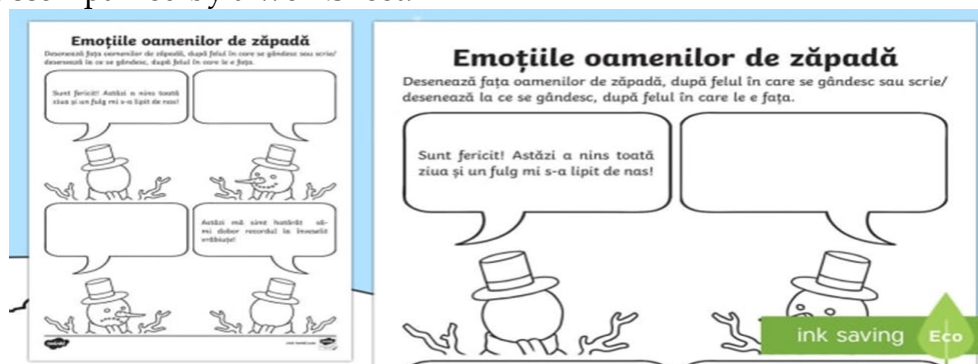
Emoțiile oamenilor de zăpadă
Desenează fața oamenilor de zăpadă, după felul în care se gândesc sau scrie/ desenează la ce se gândesc, după felul în care le e fața.

Sunt fericit! Astăzi a nins toată ziua și un fulg mi s-a lipit de nas!

Astăzi mă simt hotărât să-mi dobor recordul la învesele vrăbiuțe!

Emoțiile oamenilor de zăpadă
Desenează fața oamenilor de zăpadă, după felul în care se gândesc sau scrie/ desenează la ce se gândesc, după felul în care le e fața.

Sunt fericit! Astăzi a nins toată ziua și un fulg mi s-a lipit de nas!

ink saving Eco